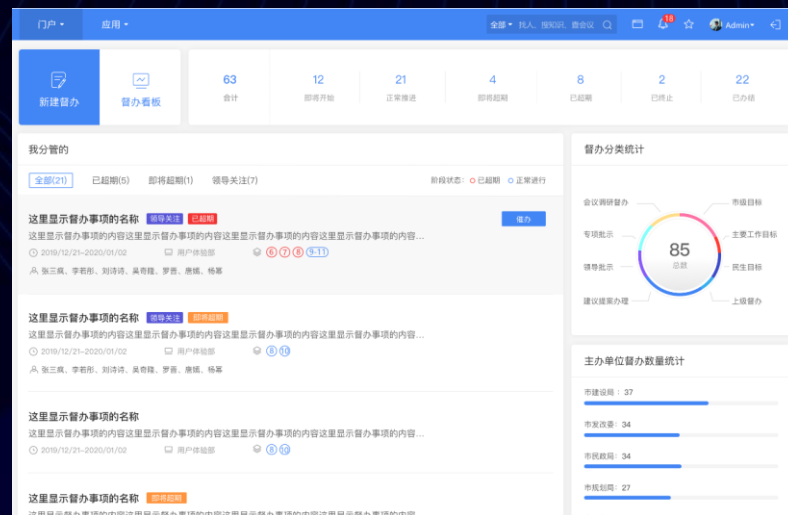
门户 ▾ 应用 ▾ 全部 ▾ 找人、搜知识、查会议 18 Admin ▾

新建督办 督办看板

63 合计 | 12 即将开始 | 21 正常推进 | 4 即将超期 | 8 已超期 | 2 已终止 | 22 已办结

我分管的

全部(21) 已超期(5) 即将超期(1) 领导关注(7) 阶段状态： 已超期 正常进行

这里显示督办事项的名称 领导关注 已超期 催办
这里显示督办事项的内容这里显示督办事项的内容这里显示督办事项的内容这里显示督办事项的内容...
2019/12/21-2020/01/02 用户体验部 6 7 8 9-11
张三疯、李若彤、刘诗诗、吴奇隆、罗晋、唐嫣、杨幂

这里显示督办事项的名称 领导关注 即将超期
这里显示督办事项的内容这里显示督办事项的内容这里显示督办事项的内容这里显示督办事项的内容...
2019/12/21-2020/01/02 用户体验部 8 10
张三疯、李若彤、刘诗诗、吴奇隆、罗晋、唐嫣、杨幂

这里显示督办事项的名称
这里显示督办事项的内容这里显示督办事项的内容这里显示督办事项的内容这里显示督办事项的内容...
2019/12/21-2020/01/02 用户体验部 8 10

这里显示督办事项的名称 即将超期
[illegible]

督办分类统计

会议调研督办 专项批示 领导批示 建议提案办理 市级目标 主要工作目标 民生目标 上级督办
85 总数

主办单位督办数量统计

市建设局：37
市发改委：34
市民政局：34
市规划局：27